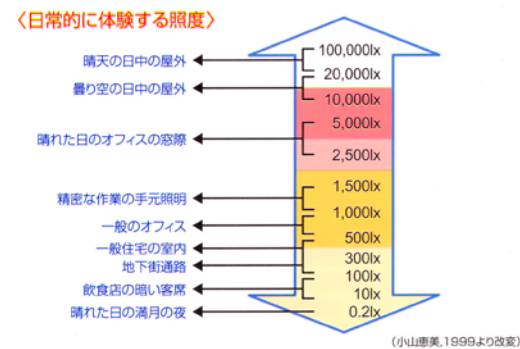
〈日常的に体験する照度〉

晴天の日中の屋外
曇り空の日中の屋外
晴れた日のオフィスの窓際
精密な作業の手元照明
一般のオフィス
一般住宅の室内
地下街通路
飲食店の暗い客席
晴れた日の満月の夜

100,000lx
20,000lx
10,000lx
5,000lx
2,500lx
1,500lx
1,000lx
500lx
300lx
100lx
10lx
0.2lx

(小山恵美,1999より改変)